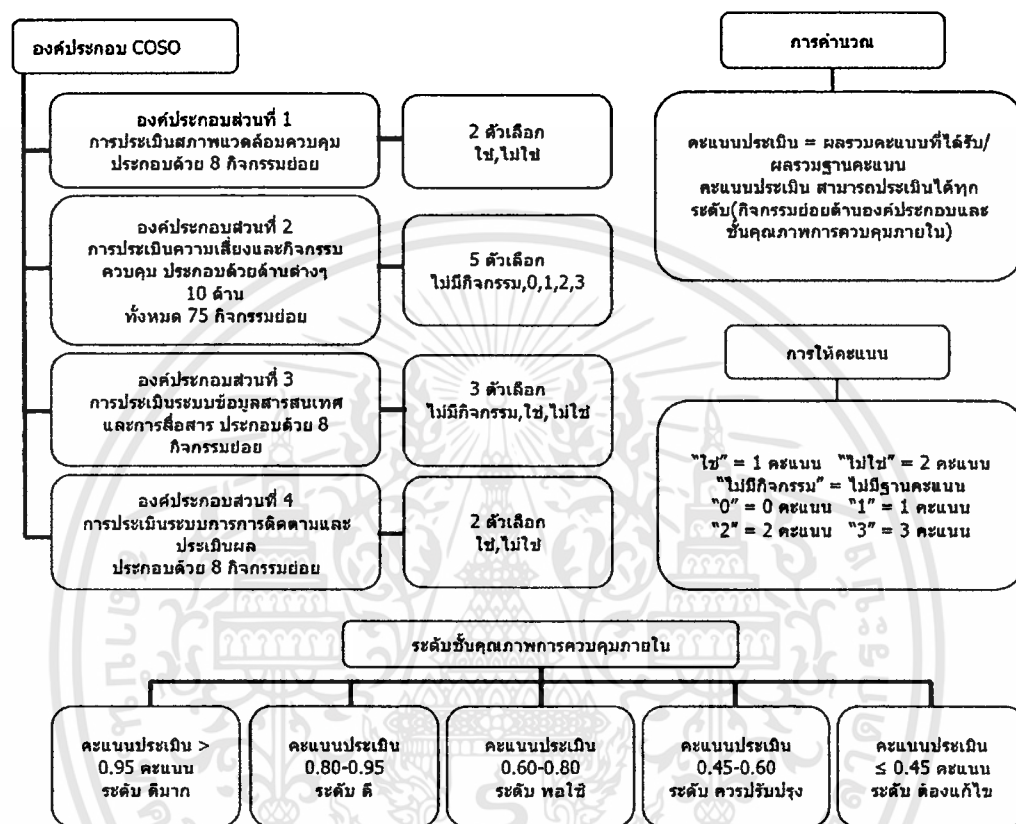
องค์ประกอบ COSO

องค์ประกอบส่วนที่ 1
การประเมินสภาพแวดล้อมควบคุม
ประกอบด้วย 8 กิจกรรมย่อย

2 ตัวเลือก
ใช่,ไม่ใช่

องค์ประกอบส่วนที่ 2
การประเมินความเสี่ยงและกิจกรรมควบคุม ประกอบด้วยด้านต่างๆ 10 ด้าน
ทั้งหมด 75 กิจกรรมย่อย

5 ตัวเลือก
ไม่มีกิจกรรม,0,1,2,3

องค์ประกอบส่วนที่ 3
การประเมินระบบข้อมูลสารสนเทศและการสื่อสาร ประกอบด้วย 8 กิจกรรมย่อย

3 ตัวเลือก
ไม่มีกิจกรรม,ใช่,ไม่ใช่

องค์ประกอบส่วนที่ 4
การประเมินระบบการการติดตามและประเมินผล
ประกอบด้วย 8 กิจกรรมย่อย

2 ตัวเลือก
ใช่,ไม่ใช่

การคำนวณ

คะแนนประเมิน = ผลรวมคะแนนที่ได้รับ/ผลรวมฐานคะแนน
คะแนนประเมิน สามารถประเมินได้ทุกระดับ(กิจกรรมย่อยด้านองค์ประกอบและชั้นคุณภาพการควบคุมภายใน)

การให้คะแนน

"ใช่" = 1 คะแนน "ไม่ใช่" = 2 คะแนน
"ไม่มีกิจกรรม" = ไม่มีฐานคะแนน
"0" = 0 คะแนน "1" = 1 คะแนน
"2" = 2 คะแนน "3" = 3 คะแนน

ระดับชั้นคุณภาพการควบคุมภายใน

คะแนนประเมิน > 0.95 คะแนน
ระดับ ดีมาก

คะแนนประเมิน
0.80-0.95
ระดับ ดี

คะแนนประเมิน
0.60-0.80
ระดับ พอใช้

คะแนนประเมิน
0.45-0.60
ระดับ ควรปรับปรุง

คะแนนประเมิน
≤ 0.45 คะแนน
ระดับ ต้องแก้ไข